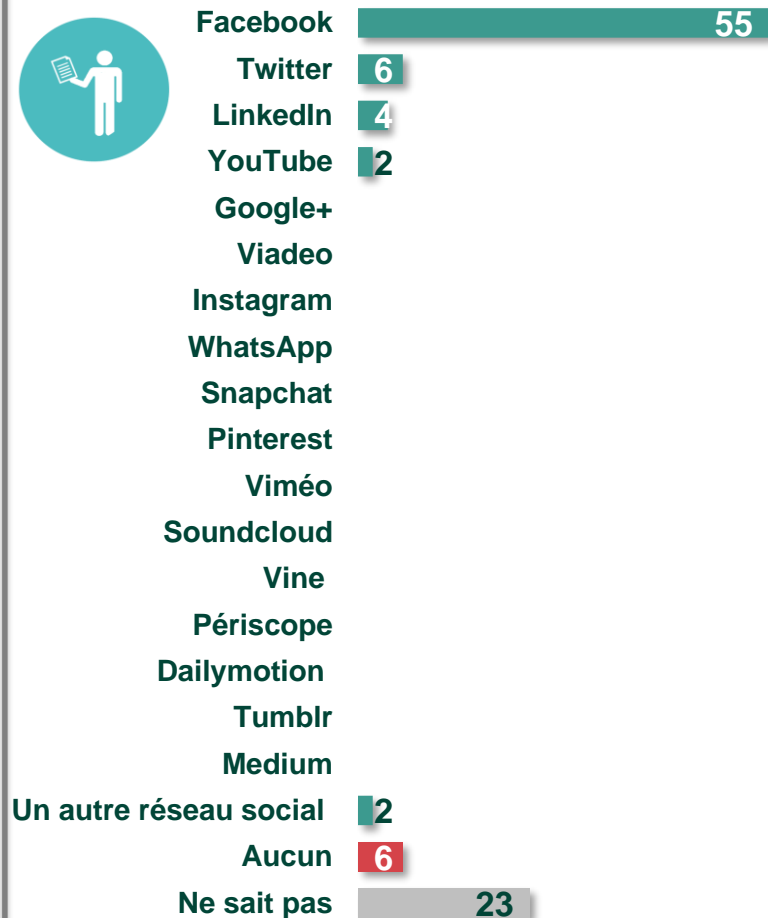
| | |
|---|---|
| Facebook | 55 |
| Twitter | 6 |
| LinkedIn | 4 |
| YouTube | 2 |
| Google+ | |
| Viadeo | |
| Instagram | |
| WhatsApp | |
| Snapchat | |
| Pinterest | |
| Viméo | |
| Soundcloud | |
| Vine | |
| Périscope | |
| Dailymotion | |
| Tumblr | |
| Medium | |
| Un autre réseau social | 2 |
| Aucun | 6 |
| Ne sait pas | 23 |